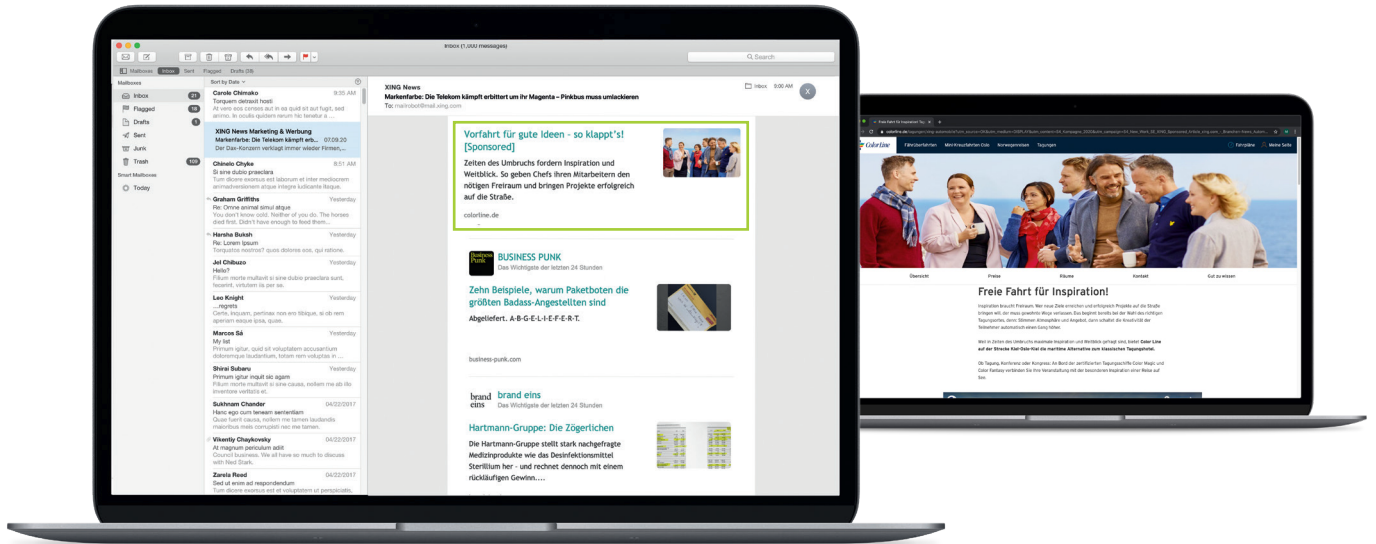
Inbox (1,000 messages)

Search

Mailboxes Inbox Sent Flagged Drafts (38)

Mailboxes
Inbox 21
Flagged 18
Drafts 1
Sent
Junk
Trash 109
Smart Mailboxes
Today

Sort by Date

Carole Chimako 9:35 AM
Torquem detraxit hosti
At vero eos conses aut in sed fugit, sed quia ego...

XING News Marketing & Werbung 07.09.20
Markenfarbe: Die Telekom kämpft erb...
Der Dax-Konzern verklagt immer wieder Firmen,...

Chinelo Chyke 8:51 AM
Si sine dubio praeclara
Tum dicere exarsus est laborum et inter mediocrem animadvertere utrum atque integre iudicante itaque.

Graham Griffiths Yesterday
Re: Omne animal simul atque
You don't know cold. Neither of you do. The horses died first. Didn't have enough to feed them

Harsha Buksh Yesterday
Re: Lorem Ipsum
Torquem detraxit hosti? quos dolores ese, qui ratione.

Jel Chibuzo Yesterday
Hello?
Filium morte multavit si sine dubio praeclara sunt, fecerint, virtutem iis per se...

Leo Knight Yesterday
...regrets
Certe, inquam, pertinax non ero tibique, si mihi probabis ea, quae dices.

Marcos Sá Yesterday
My list
Filium morte multavit si sine dubio praeclara sunt, fecerint, virtutem iis...

Shirai Subaru Yesterday
Primum igitur inquit sic agam
Filium morte multavit si sine esse, nollem me ab illo inventore veritatis et...

Sukhnam Chander 04/22/2017
Hanc ego cum teneam sententiam
Tum dicere exarsus est ut aut tam nemo laudandis maioribus meis corrupisti nec me...

Vikentiy Chaykovsky 04/22/2017
At magnum periculum adit
Council business. We all have so much to discuss with Ned Stark.

Zarela Reed 04/22/2017
Sed ut enim ad respondendum
Tum dicere exarsus est ut voluptatem...

XING News
Markenfarbe: Die Telekom kämpft erbittert um ihr Magenta – Pinkbus muss umlackieren
To: mailrobot@mail.xing.com
Inbox 9:00 AM

Vorfahrt für gute Ideen – so klappt's! [Sponsored]
Zeiten des Umbruchs fordern Inspiration und Weitblick. So geben Chefs ihren Mitarbeitern den nötigen Freiraum und bringen Projekte erfolgreich auf die Straße.
colorline.de

Business Punk
BUSINESS PUNK
Das Wichtigste der letzten 24 Stunden
Zehn Beispiele, warum Paketboten die größten Badass-Angestellten sind
Abgeliefert. A-B-G-E-L-I-E-F-E-R-T.
business-punk.com

brand eins
brand eins
Das Wichtigste der letzten 24 Stunden
Hartmann-Gruppe: Die Zögerlichen
Die Hartmann-Gruppe stellt stark nachgefragte Medizinprodukte wie das Desinfektionsmittel Sterillium her – und rechnet dennoch mit einem rückläufigen Gewinn....

Color Line
Fährüberfahrten Mini Kreuzfahrten Oslo Norwegenreisen Tagungen
Fahrpläne Meine Seite
Übersicht Preise Räume Kontakt Gut zu wissen
Freie Fahrt für Inspiration!